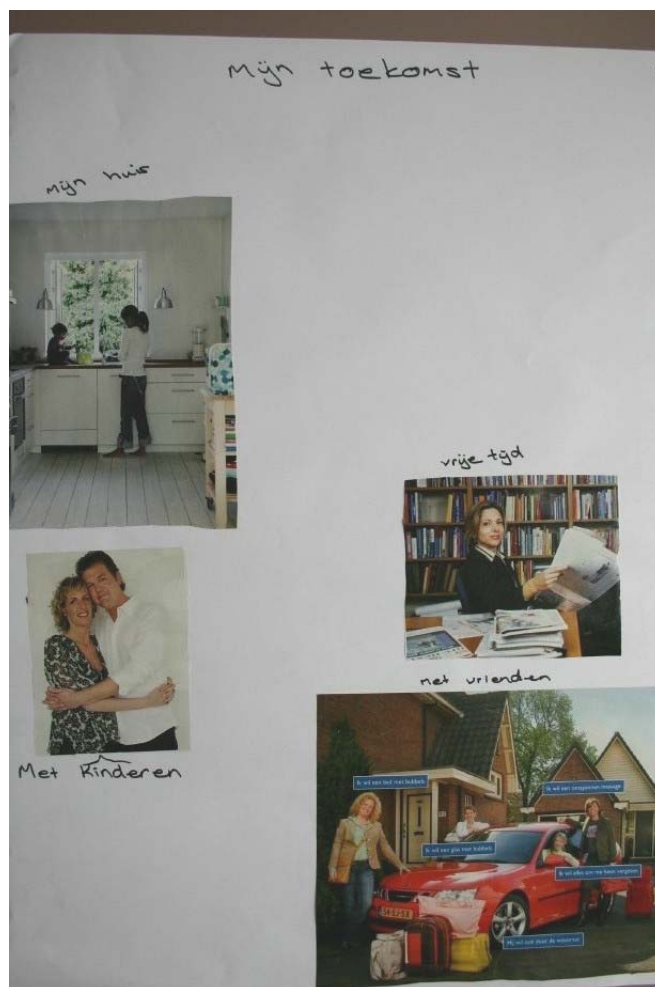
Mijn toekomst

mijn huis

vrije tijd

met vrienden

Met kinderen

Ik wil een bad met bubbels

Ik wil een zorgeloze vakantie

Ik wil een glas met bubbels

Ik wil alles om me heen vergeten

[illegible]

Mij wil ook door de wasstraat